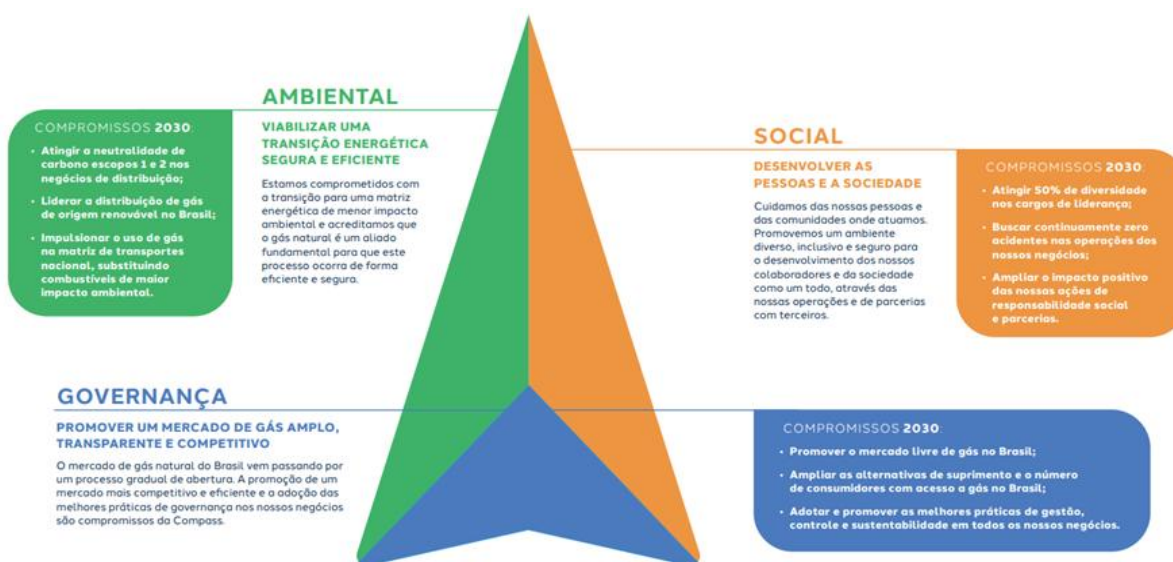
AMBIENTAL

COMPROMISSOS 2030:

• Atingir a neutralidade de carbono escopos 1 e 2 nos negócios de distribuição;

• Liderar a distribuição de gás de origem renovável no Brasil;

• Impulsionar o uso de gás na matriz de transportes nacional, substituindo combustíveis de maior impacto ambiental.

VIABILIZAR UMA TRANSIÇÃO ENERGÉTICA SEGURA E EFICIENTE

Estamos comprometidos com a transição para uma matriz energética de menor impacto ambiental e acreditamos que o gás natural é um aliado fundamental para que este processo ocorra de forma eficiente e segura.

SOCIAL

DESENVOLVER AS PESSOAS E A SOCIEDADE

Cuidamos das nossas pessoas e das comunidades onde atuamos. Promovemos um ambiente diverso, inclusivo e seguro para o desenvolvimento dos nossos colaboradores e da sociedade como um todo, através das nossas operações e de parcerias com terceiros.

COMPROMISSOS 2030:

• Atingir 50% de diversidade nos cargos de liderança;

• Buscar continuamente zero acidentes nas operações dos nossos negócios;

• Ampliar o impacto positivo das nossas ações de responsabilidade social e parcerias.

GOVERNANÇA

PROMOVER UM MERCADO DE GÁS AMPLO, TRANSPARENTE E COMPETITIVO

O mercado de gás natural do Brasil vem passando por um processo gradual de abertura. A promoção de um mercado mais competitivo e eficiente e a adoção das melhores práticas de governança nos nossos negócios são compromissos da Compass.

COMPROMISSOS 2030:

• Promover o mercado livre de gás no Brasil;

• Ampliar as alternativas de suprimento e o número de consumidores com acesso a gás no Brasil;

• Adotar e promover as melhores práticas de gestão, controle e sustentabilidade em todos os nossos negócios.